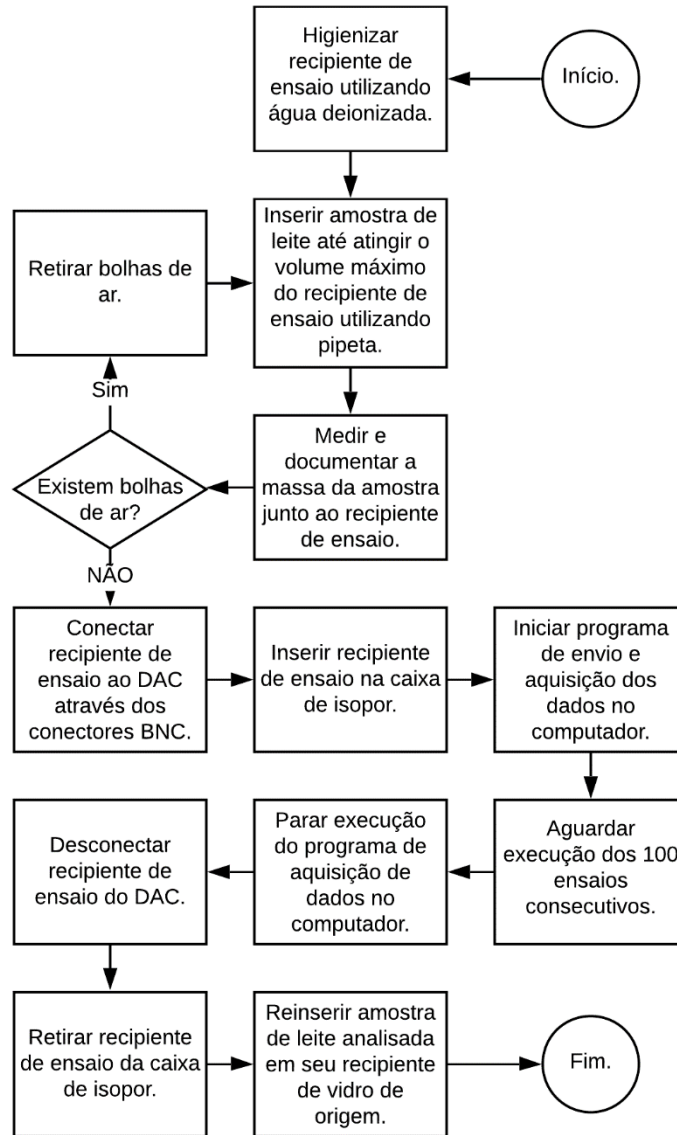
Início.

Higienizar recipiente de ensaio utilizando água deionizada.

Inserir amostra de leite até atingir o volume máximo do recipiente de ensaio utilizando pipeta.

Retirar bolhas de ar.

Sim

Medir e documentar a massa da amostra junto ao recipiente de ensaio.

Existem bolhas de ar?

NÃO

Conectar recipiente de ensaio ao DAC através dos conectores BNC.

Inserir recipiente de ensaio na caixa de isopor.

Iniciar programa de envio e aquisição dos dados no computador.

Aguardar execução dos 100 ensaios consecutivos.

Parar execução do programa de aquisição de dados no computador.

Desconectar recipiente de ensaio do DAC.

Retirar recipiente de ensaio da caixa de isopor.

Reinserir amostra de leite analisada em seu recipiente de vidro de origem.

Fim.